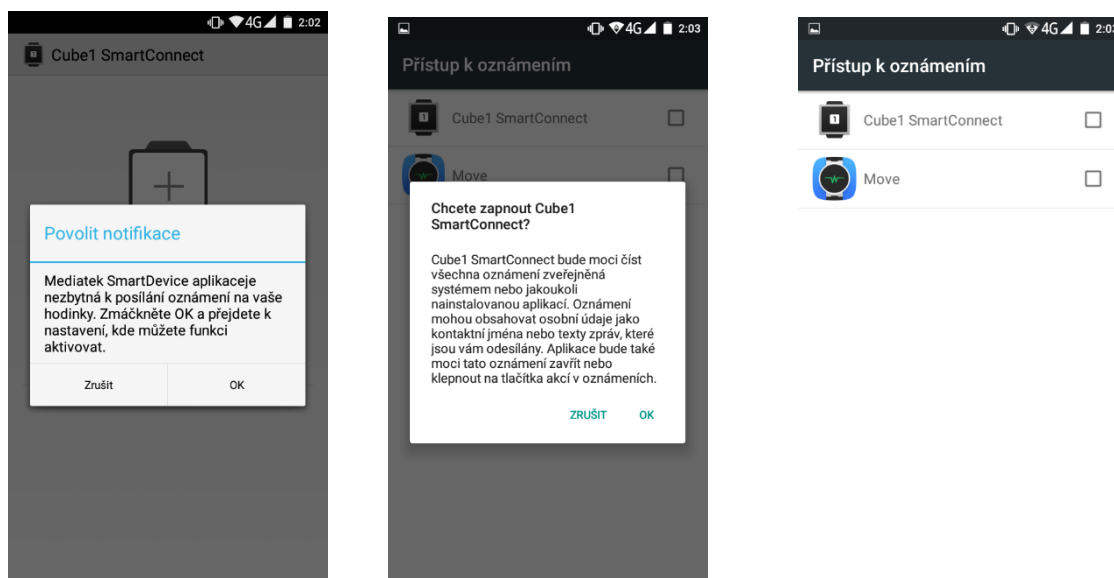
4G 2:02

Cube1 SmartConnect

Povolit notifikace

Mediatek SmartDevice aplikaceje nezbytná k posílání oznámení na vaše hodinky. Zmáčkněte OK a přejdete k nastavení, kde můžete funkci aktivovat.

Zrušit

OK

4G 2:03

Přístup k oznámením

Cube1 SmartConnect

Move

Chcete zapnout Cube1 SmartConnect?

Cube1 SmartConnect bude moci číst všechna oznámení zveřejněná systémem nebo jakoukoli nainstalovanou aplikací. Oznámení mohou obsahovat osobní údaje jako kontaktní jména nebo texty zpráv, které jsou vám odesílány. Aplikace bude také moci tato oznámení zavřít nebo klepnout na tlačítka akcí v oznámeních.

ZRUŠIT

OK

4G 2:03

Přístup k oznámením

Cube1 SmartConnect

Move